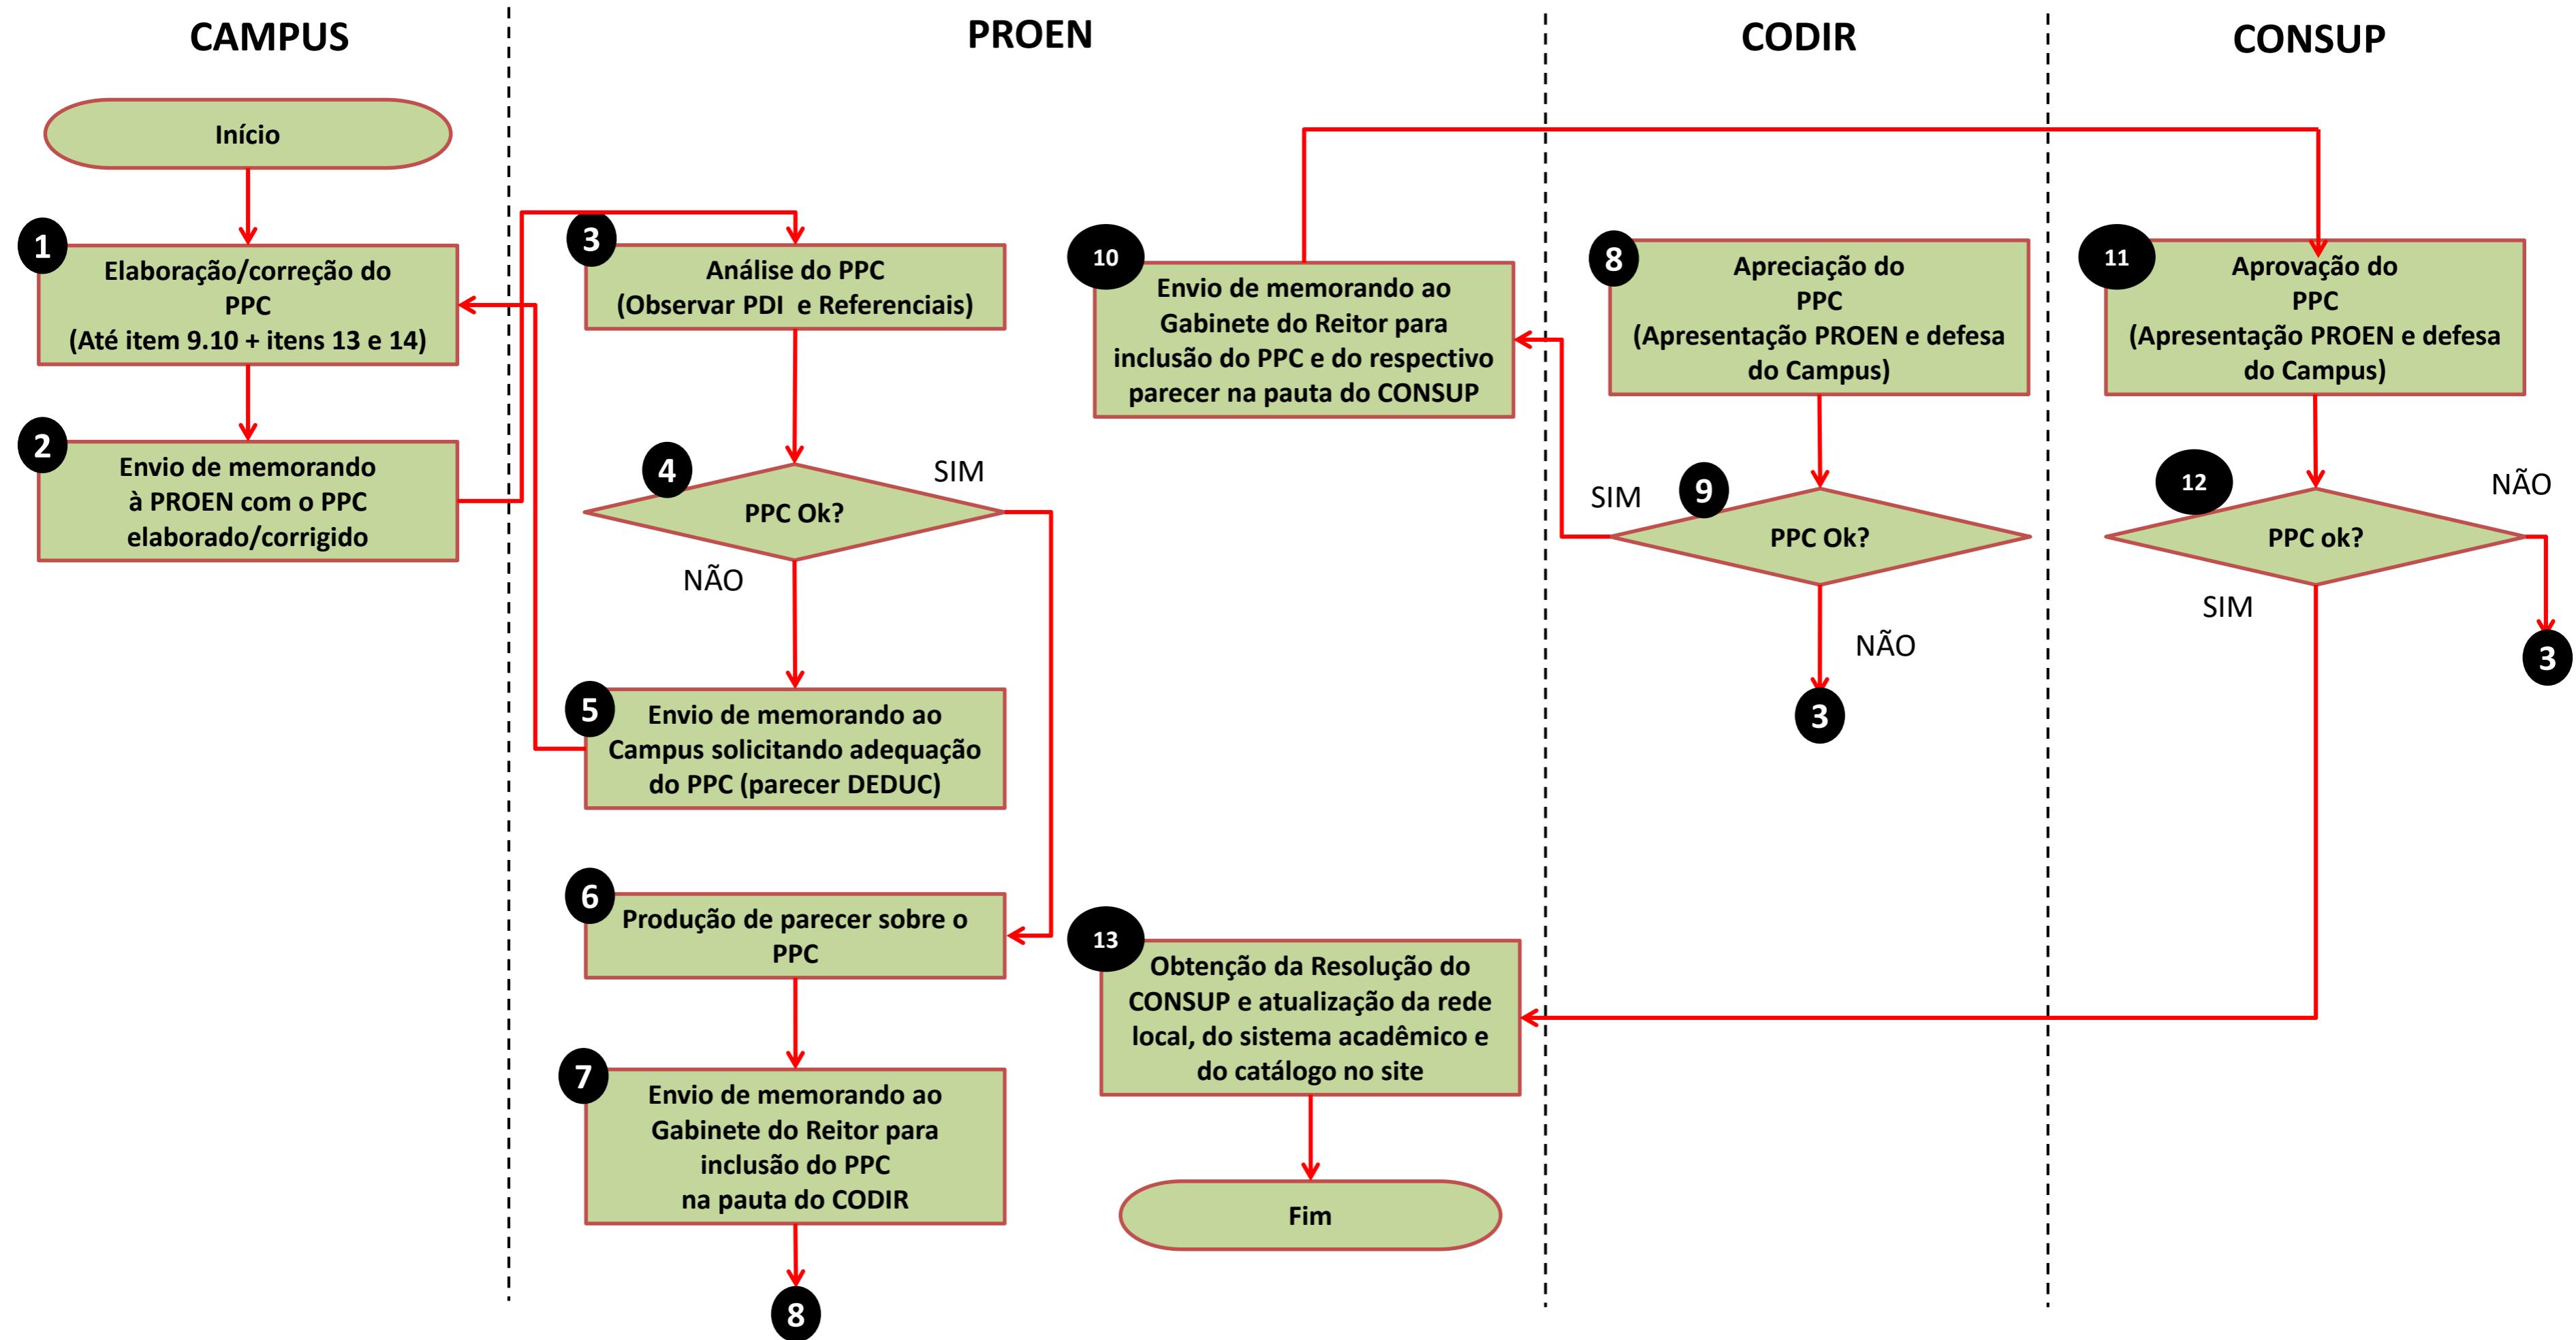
CAMPUS

Início

1
Elaboração/correção do PPC
(Até item 9.10 + itens 13 e 14)

2
Envio de memorando à PROEN com o PPC elaborado/corrigido

PROEN

3
Análise do PPC
(Observar PDI e Referenciais)

4
PPC Ok?

SIM

NÃO

5
Envio de memorando ao Campus solicitando adequação do PPC (parecer DEDUC)

6
Produção de parecer sobre o PPC

7
Envio de memorando ao Gabinete do Reitor para inclusão do PPC na pauta do CODIR

8

10
Envio de memorando ao Gabinete do Reitor para inclusão do PPC e do respectivo parecer na pauta do CONSUP

13
Obtenção da Resolução do CONSUP e atualização da rede local, do sistema acadêmico e do catálogo no site

Fim

CODIR

8
Apreciação do PPC
(Apresentação PROEN e defesa do Campus)

SIM

9
PPC Ok?

NÃO

3

CONSUP

11
Aprovação do PPC
(Apresentação PROEN e defesa do Campus)

12
PPC ok?

NÃO

SIM

3